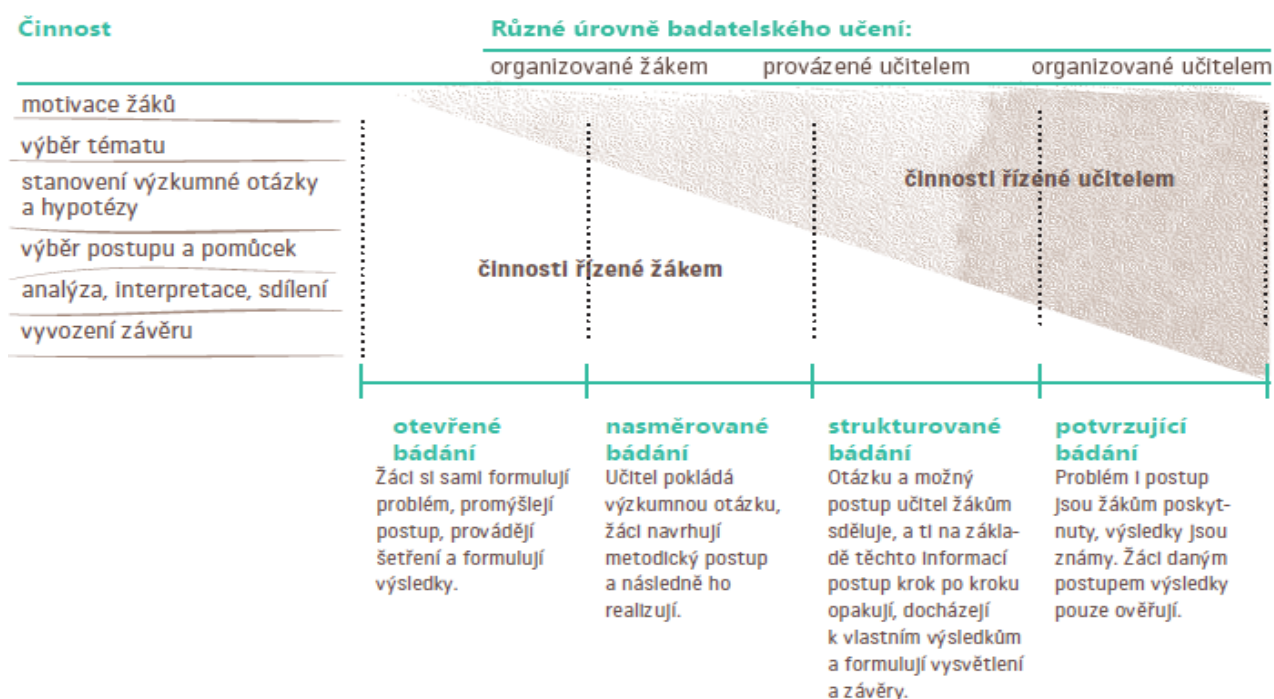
Činnost

Různé úrovně badatelského učení:

organizované žákem provázené učitelem organizované učitelem

motivace žáků
výběr tématu
stanovení výzkumné otázky a hypotézy
výběr postupu a pomůcek
analýza, interpretace, sdílení
vyvození závěru

činnosti řízené učitelem

činnosti řízené žákem

otevřené bádání
Žáci si sami formulují problém, promýšlejí postup, provádějí šetření a formulují výsledky.

nasměrované bádání
Učitel pokládá výzkumnou otázku, žáci navrhují metodický postup a následně ho realizují.

strukturované bádání
Otázku a možný postup učitel žákům sděluje, a ti na základě těchto informací postup krok po kroku opakují, docházejí k vlastním výsledkům a formulují vysvětlení a závěry.

potvrzující bádání
Problém i postup jsou žákům poskytnuty, výsledky jsou známy. Žáci daným postupem výsledky pouze ověřují.